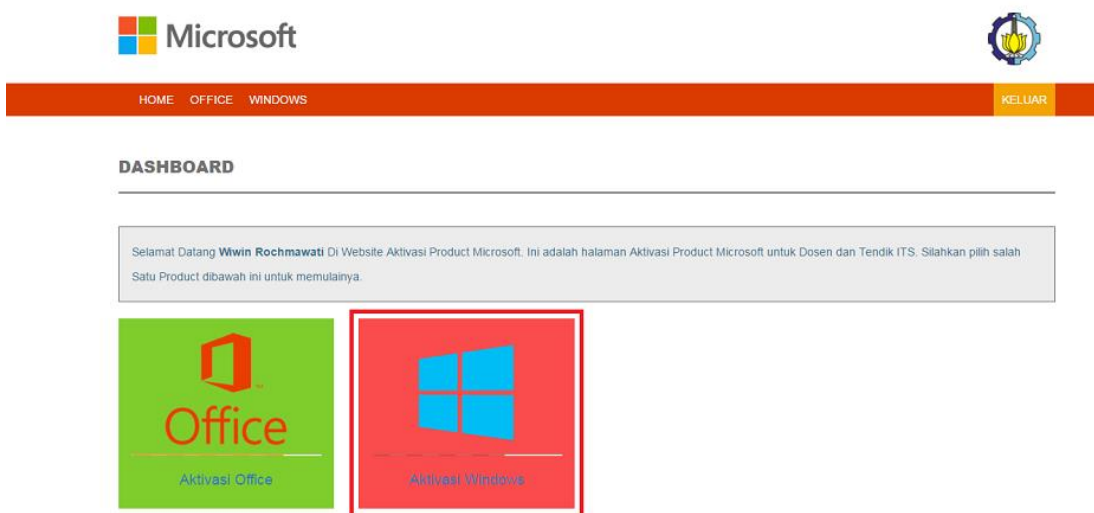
Microsoft

HOME OFFICE WINDOWS

KELUAR

DASHBOARD

Selamat Datang **Wiwin Rochmawati** Di Website Aktivasi Product Microsoft. Ini adalah halaman Aktivasi Product Microsoft untuk Dosen dan Tendik ITS. Silahkan pilih salah Satu Product dibawah ini untuk memulainya.

Office

Aktivasi Office

Aktivasi Windows